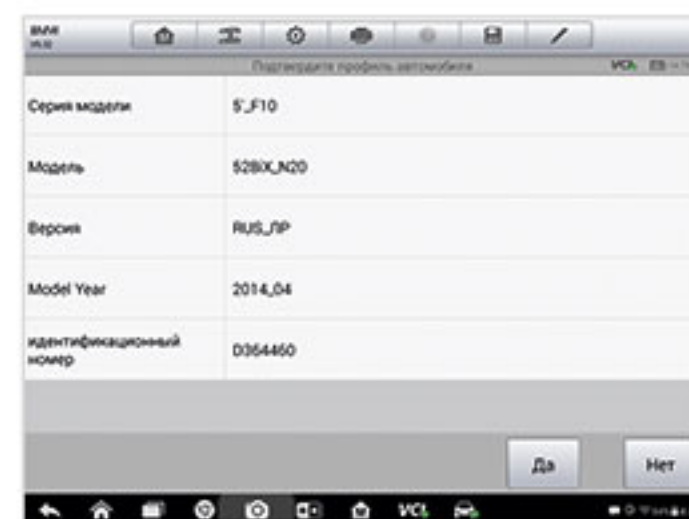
BMW
V6.32

Подтвердите профиль автомобиля

VCI

| Серия модели | 5'_F10 |
|---|---|
| Модель | 528iX_N20 |
| Версия | RUS_ЛР |
| Model Year | 2014_04 |
| идентификационный номер | D364460 |

Да

Нет

VCI